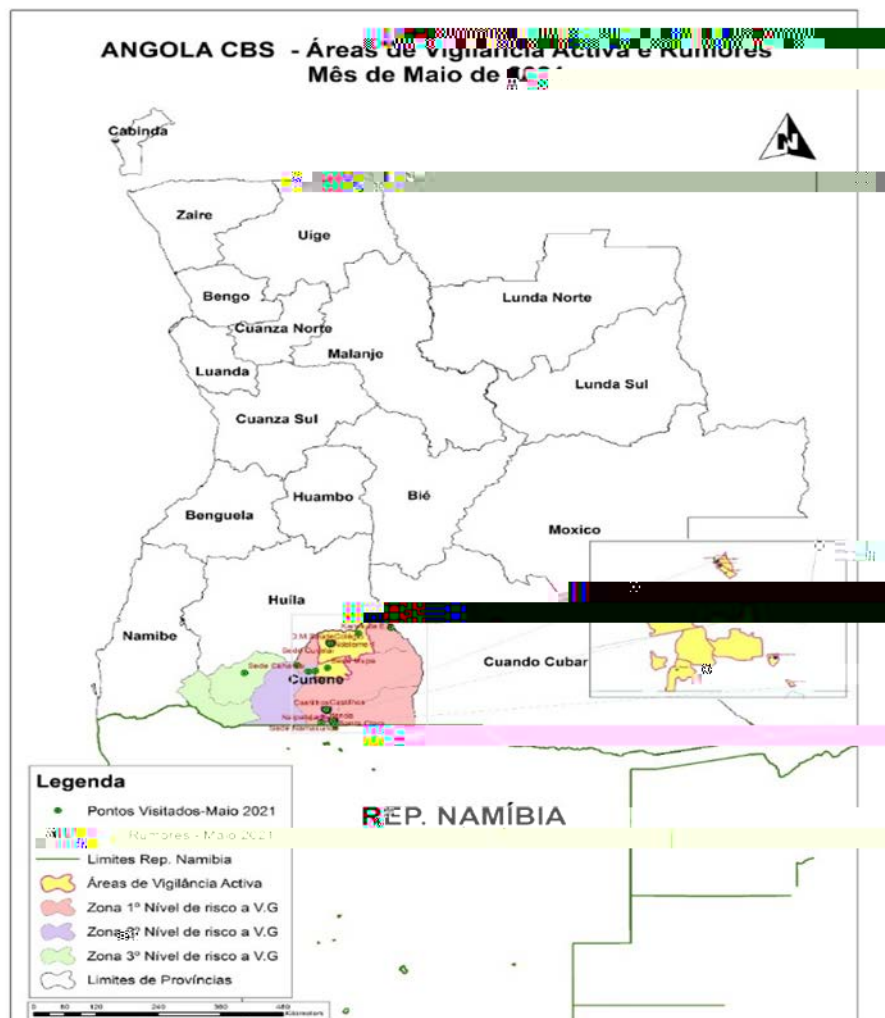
ANGOLA CBS - Áreas de Vigilância Activa e Rumores
Mês de Maio de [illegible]

N

Cabinda
Zaire
Uige
Bengo
Cuanza Norte
Lunda Norte
Luanda
Malanje
Lunda Sul
Cuanza Sul
Huambo
Bié
Benguela
Moxico
Huíla
Namibe
Cunene
Cuando Cubar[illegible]

REP. NAMÍBIA

Legenda
Pontos Visitados-Maio 2021
Rumores - Maio 2021
Limites Rep. Namibia
Áreas de Vigilância Activa
Zona 1º Nível de risco a V.G
Zona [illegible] Nível de risco a V.G
Zona 3º Nível de risco a V.G
Limites de Províncias

0 60 120 240 360 480 Kilometers